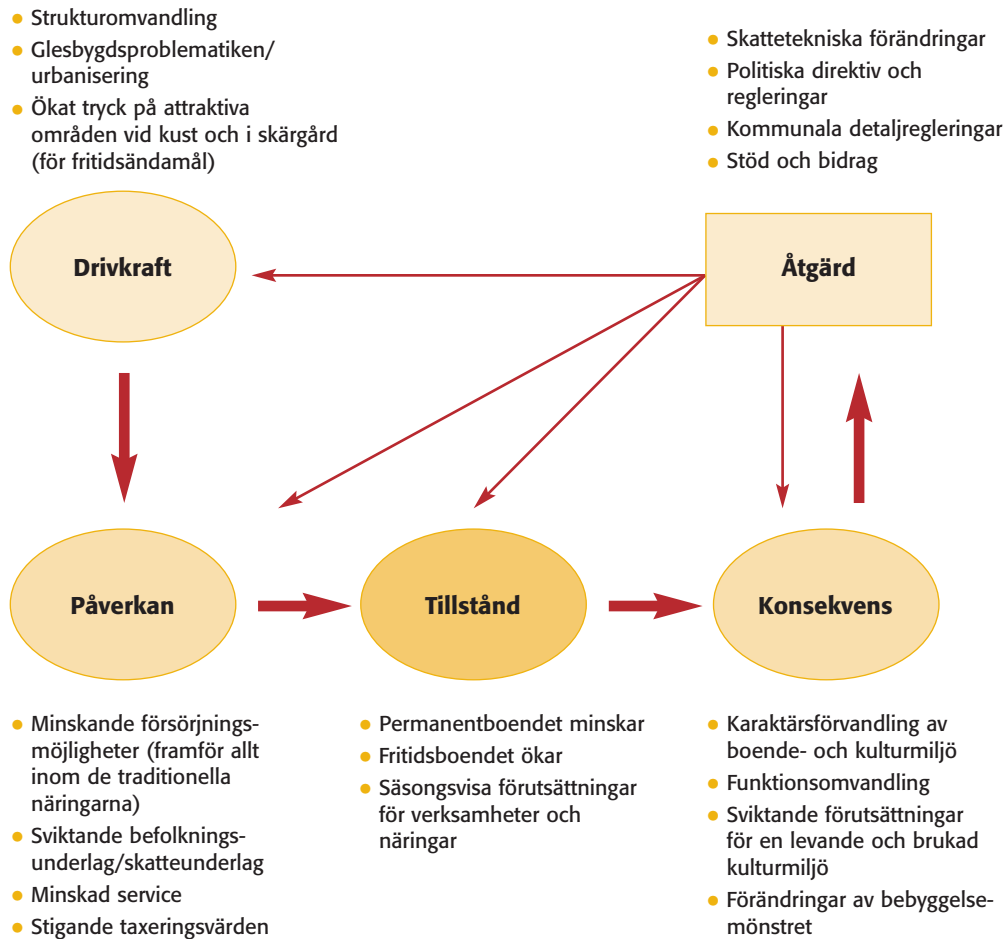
- Strukturomvandling
- Glesbygdsproblematiken/urbanisering
- Ökat tryck på attraktiva områden vid kust och i skärgård (för fritidsändamål)

- Skattetekniska förändringar
- Politiska direktiv och regleringar
- Kommunala detaljregleringar
- Stöd och bidrag

Drivkraft

Åtgärd

Påverkan

Tillstånd

Konsekvens

- Minskande försörjningsmöjligheter (framför allt inom de traditionella näringarna)
- Sviktande befolkningsunderlag/skatteunderlag
- Minskad service
- Stigande taxeringsvärden

- Permanentboendet minskar
- Fritidsboendet ökar
- Säsongsvisa förutsättningar för verksamheter och näringar

- Karaktärsförvandling av boende- och kulturmiljö
- Funktionsomvandling
- Sviktande förutsättningar för en levande och brukad kulturmiljö
- Förändringar av bebyggelsemönstret